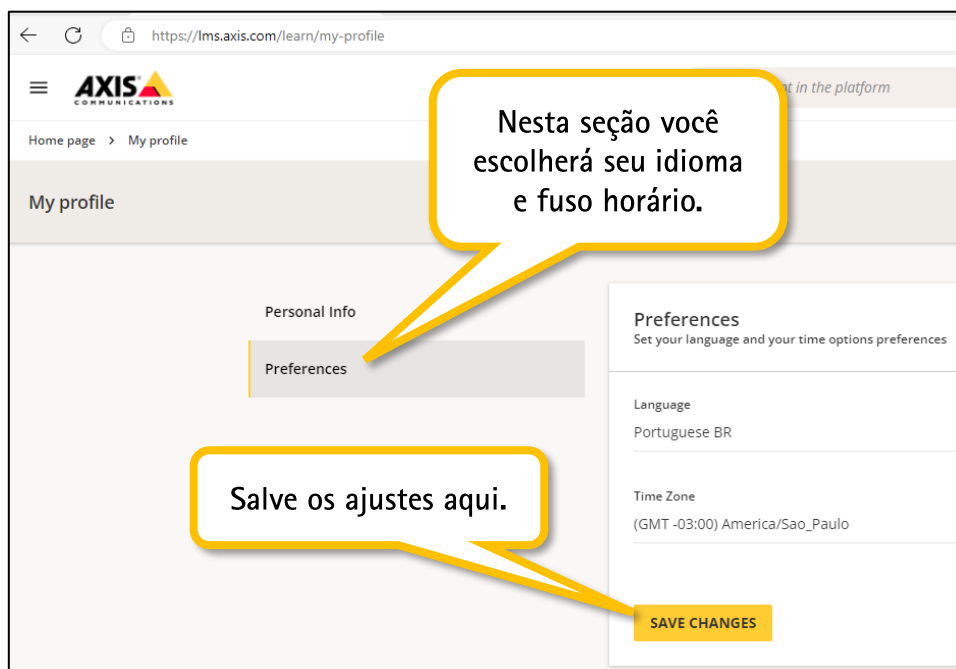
https://lms.axis.com/learn/my-profile

AXIS COMMUNICATIONS

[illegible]t in the platform

Nesta seção você escolherá seu idioma e fuso horário.

Home page > My profile

My profile

Personal Info

Preferences

Preferences
Set your language and your time options preferences

Language
Portuguese BR

Salve os ajustes aqui.

Time Zone
(GMT -03:00) America/Sao_Paulo

SAVE CHANGES